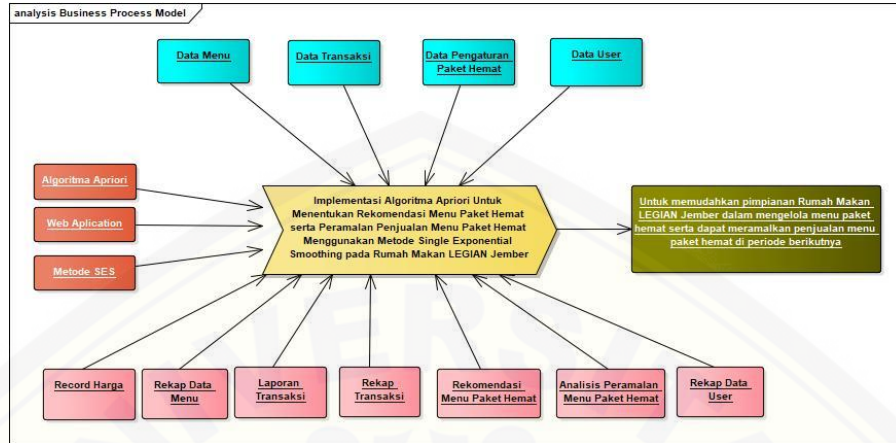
analysis Business Process Model

Data Menu

Data Transaksi

Data Pengaturan Paket Hemat

Data User

Algoritma Apriori

Web Aplication

Metode SES

Implementasi Algoritma Apriori Untuk Menentukan Rekomendasi Menu Paket Hemat serta Peramalan Penjualan Menu Paket Hemat Menggunakan Metode Single Exponential Smoothing pada Rumah Makan LEGIAN Jember

Untuk memudahkan pimpianan Rumah Makan LEGIAN Jember dalam mengelola menu paket hemat serta dapat meramalkan penjualan menu paket hemat di periode berikutnya

Record Harga

Rekap Data Menu

Laporan Transaksi

Rekap Transaksi

Rekomendasi Menu Paket Hemat

Analisis Peramalan Menu Paket Hemat

Rekap Data User